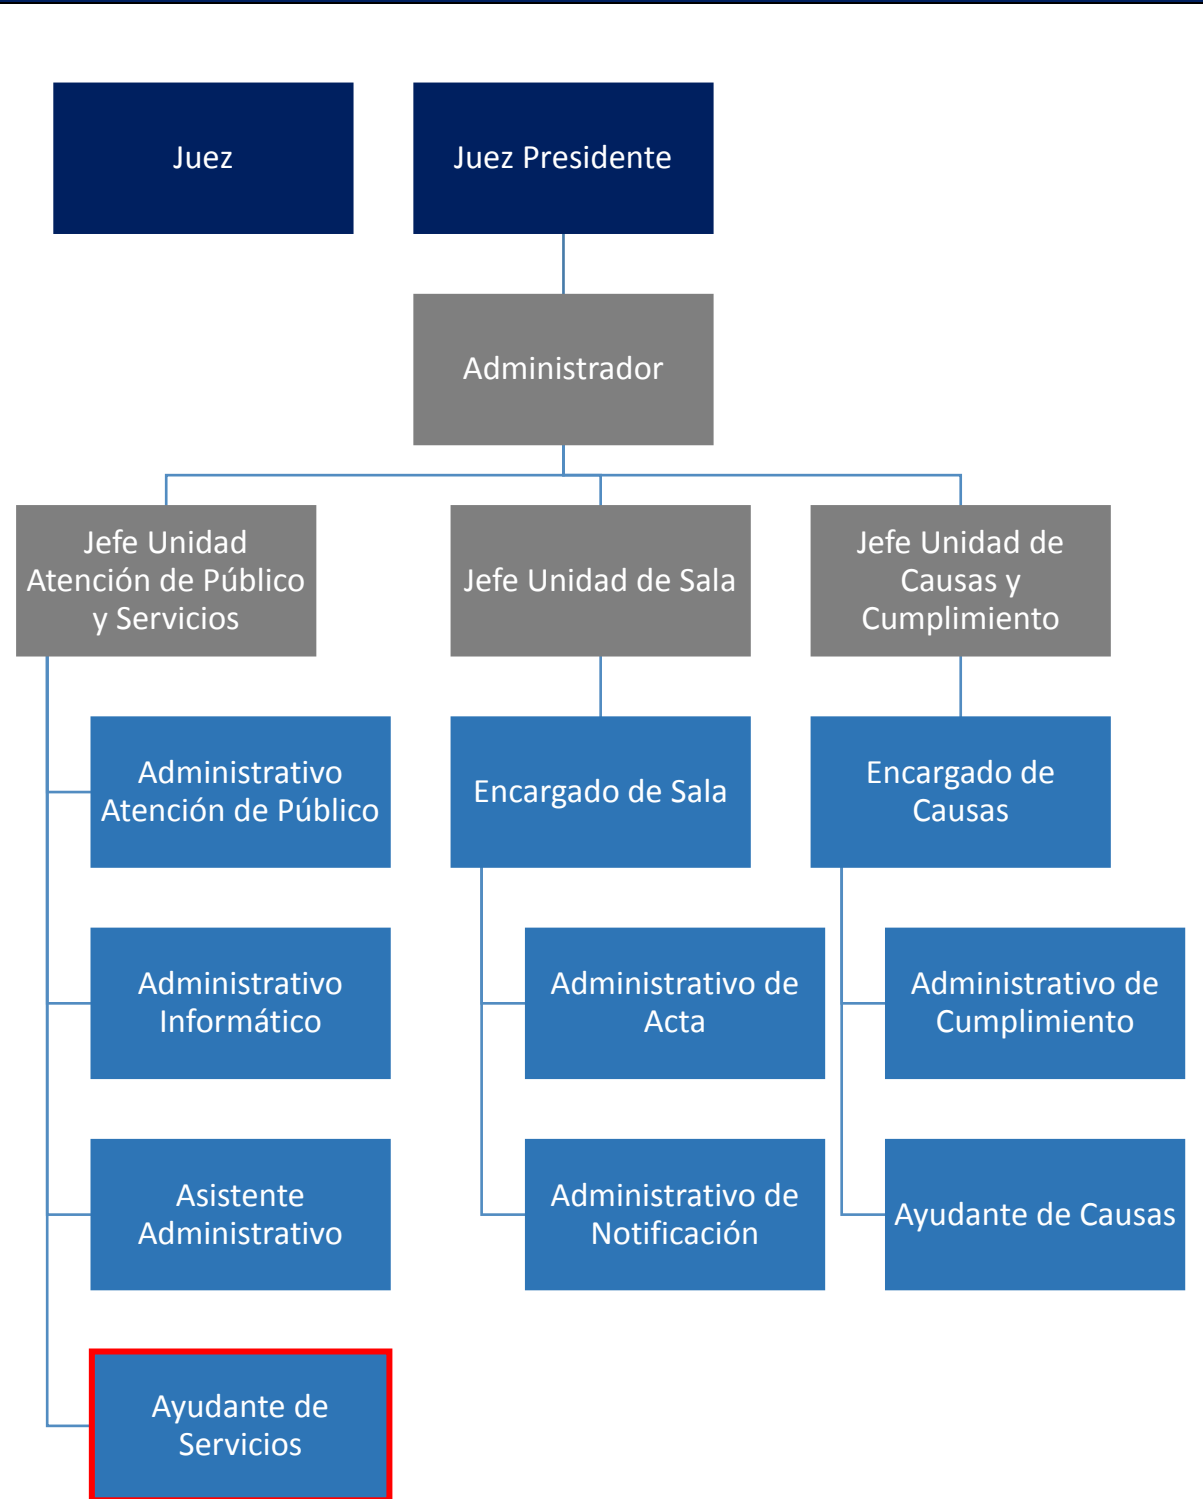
Juez

Juez Presidente

Administrador

Jefe Unidad Atención de Público y Servicios

Jefe Unidad de Sala

Jefe Unidad de Causas y Cumplimiento

Administrativo Atención de Público

Administrativo Informático

Asistente Administrativo

Ayudante de Servicios

Encargado de Sala

Administrativo de Acta

Administrativo de Notificación

Encargado de Causas

Administrativo de Cumplimiento

Ayudante de Causas